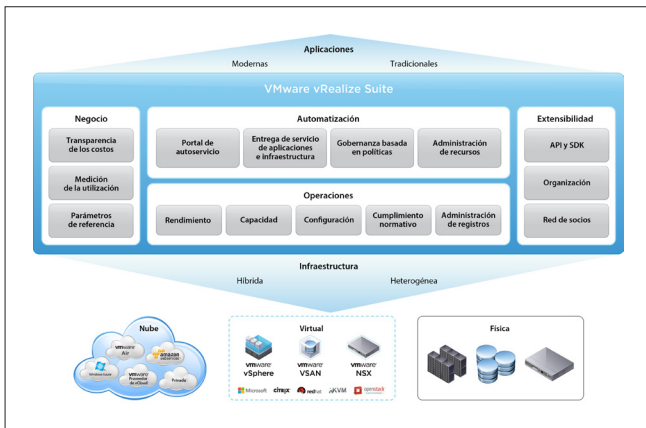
Aplicaciones

Modernas Tradicionales

VMware vRealize Suite

Negocio

Transparencia de los costos

Medición de la utilización

Parámetros de referencia

Automatización

Portal de autoservicio

Entrega de servicio de aplicaciones e infraestructura

Gobernanza basada en políticas

Administración de recursos

Operaciones

Rendimiento

Capacidad

Configuración

Cumplimiento normativo

Administración de registros

Extensibilidad

API y SDK

Organización

Red de socios

Infraestructura

Híbrida Heterogénea

Nube

vmware Air

amazon web services

Windows Azure

vmware Proveedor de vCloud

Privada

Virtual

vmware vSphere

vmware VSAN

vmware NSX

Microsoft citrix redhat KVM openstack

Física